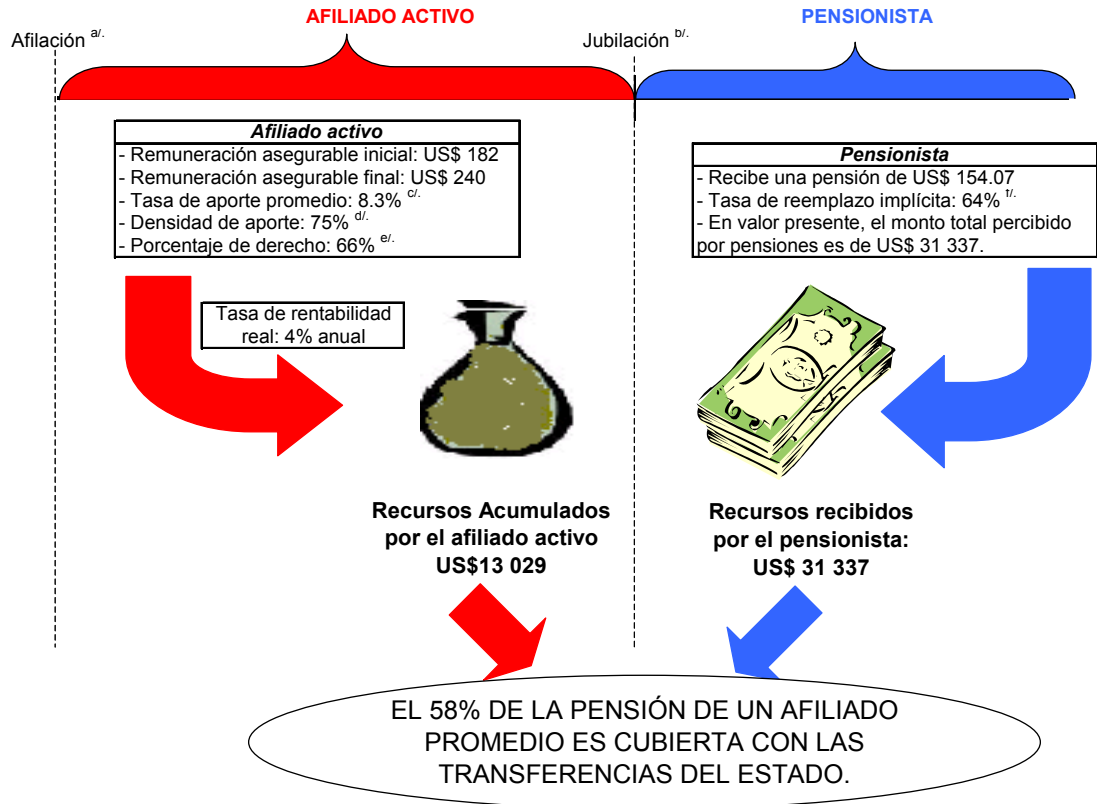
AFILIADO ACTIVO

PENSIONISTA

Afilación $^{a/.}$

Jubilación $^{b/.}$

Afiliado activo
- Remuneración asegurable inicial: US$ 182
- Remuneración asegurable final: US$ 240
- Tasa de aporte promedio: 8.3% $^{c/.}$
- Densidad de aporte: 75% $^{d/.}$
- Porcentaje de derecho: 66% $^{e/.}$

Pensionista
- Recibe una pensión de US$ 154.07
- Tasa de reemplazo implícita: 64% $^{f/.}$
- En valor presente, el monto total percibido por pensiones es de US$ 31 337.

Tasa de rentabilidad real: 4% anual

Recursos Acumulados por el afiliado activo US$13 029

Recursos recibidos por el pensionista: US$ 31 337

EL 58% DE LA PENSIÓN DE UN AFILIADO PROMEDIO ES CUBIERTA CON LAS TRANSFERENCIAS DEL ESTADO.